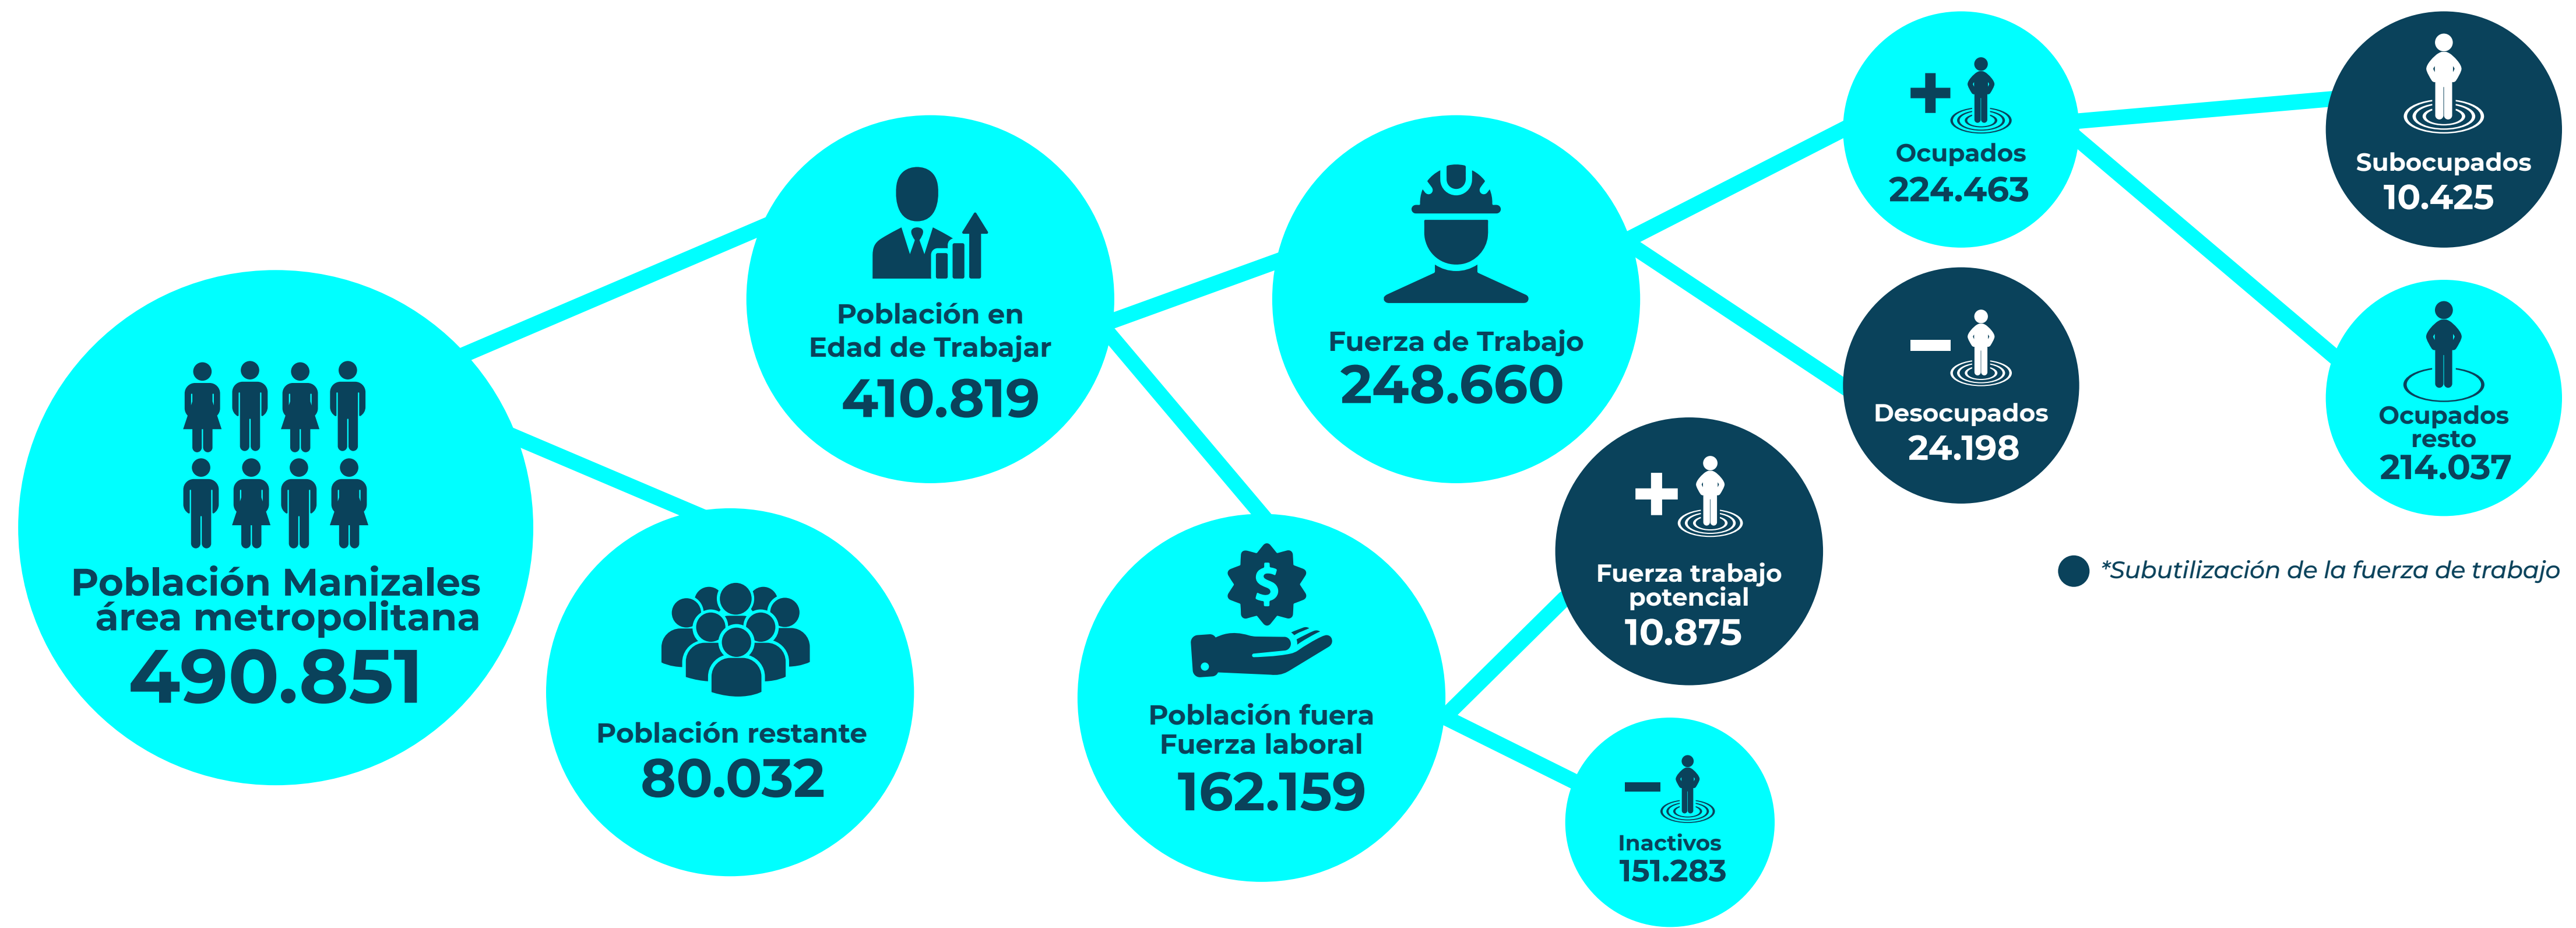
Población Manizales área metropolitana
490.851

Población restante
80.032

Población en Edad de Trabajar
410.819

Población fuera Fuerza laboral
162.159

Fuerza de Trabajo
248.660

Fuerza trabajo potencial
10.875

Inactivos
151.283

Ocupados
224.463

Desocupados
24.198

Subocupados
10.425

Ocupados resto
214.037

*Subutilización de la fuerza de trabajo